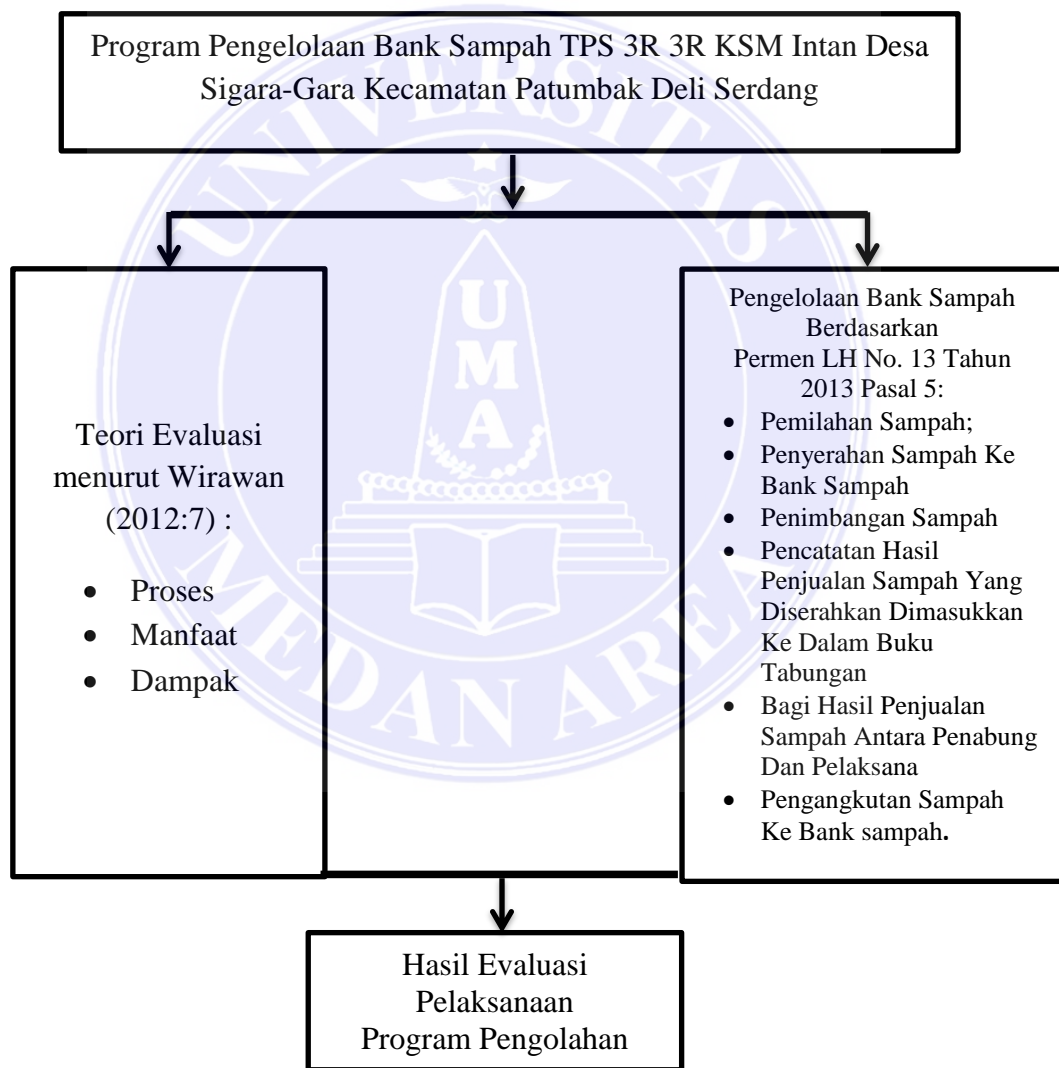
Program Pengelolaan Bank Sampah TPS 3R 3R KSM Intan Desa Sigara-Gara Kecamatan Patumbak Deli Serdang

Teori Evaluasi menurut Wirawan (2012:7) :

- Proses
- Manfaat
- Dampak

Pengelolaan Bank Sampah Berdasarkan Permen LH No. 13 Tahun 2013 Pasal 5:

- Pemilahan Sampah;
- Penyerahan Sampah Ke Bank Sampah
- Penimbangan Sampah
- Pencatatan Hasil Penjualan Sampah Yang Diserahkan Dimasukkan Ke Dalam Buku Tabungan
- Bagi Hasil Penjualan Sampah Antara Penabung Dan Pelaksana
- Pengangkutan Sampah Ke Bank sampah.

Hasil Evaluasi Pelaksanaan Program Pengolahan

UNIVERSITAS MEDAN AREA
UMA